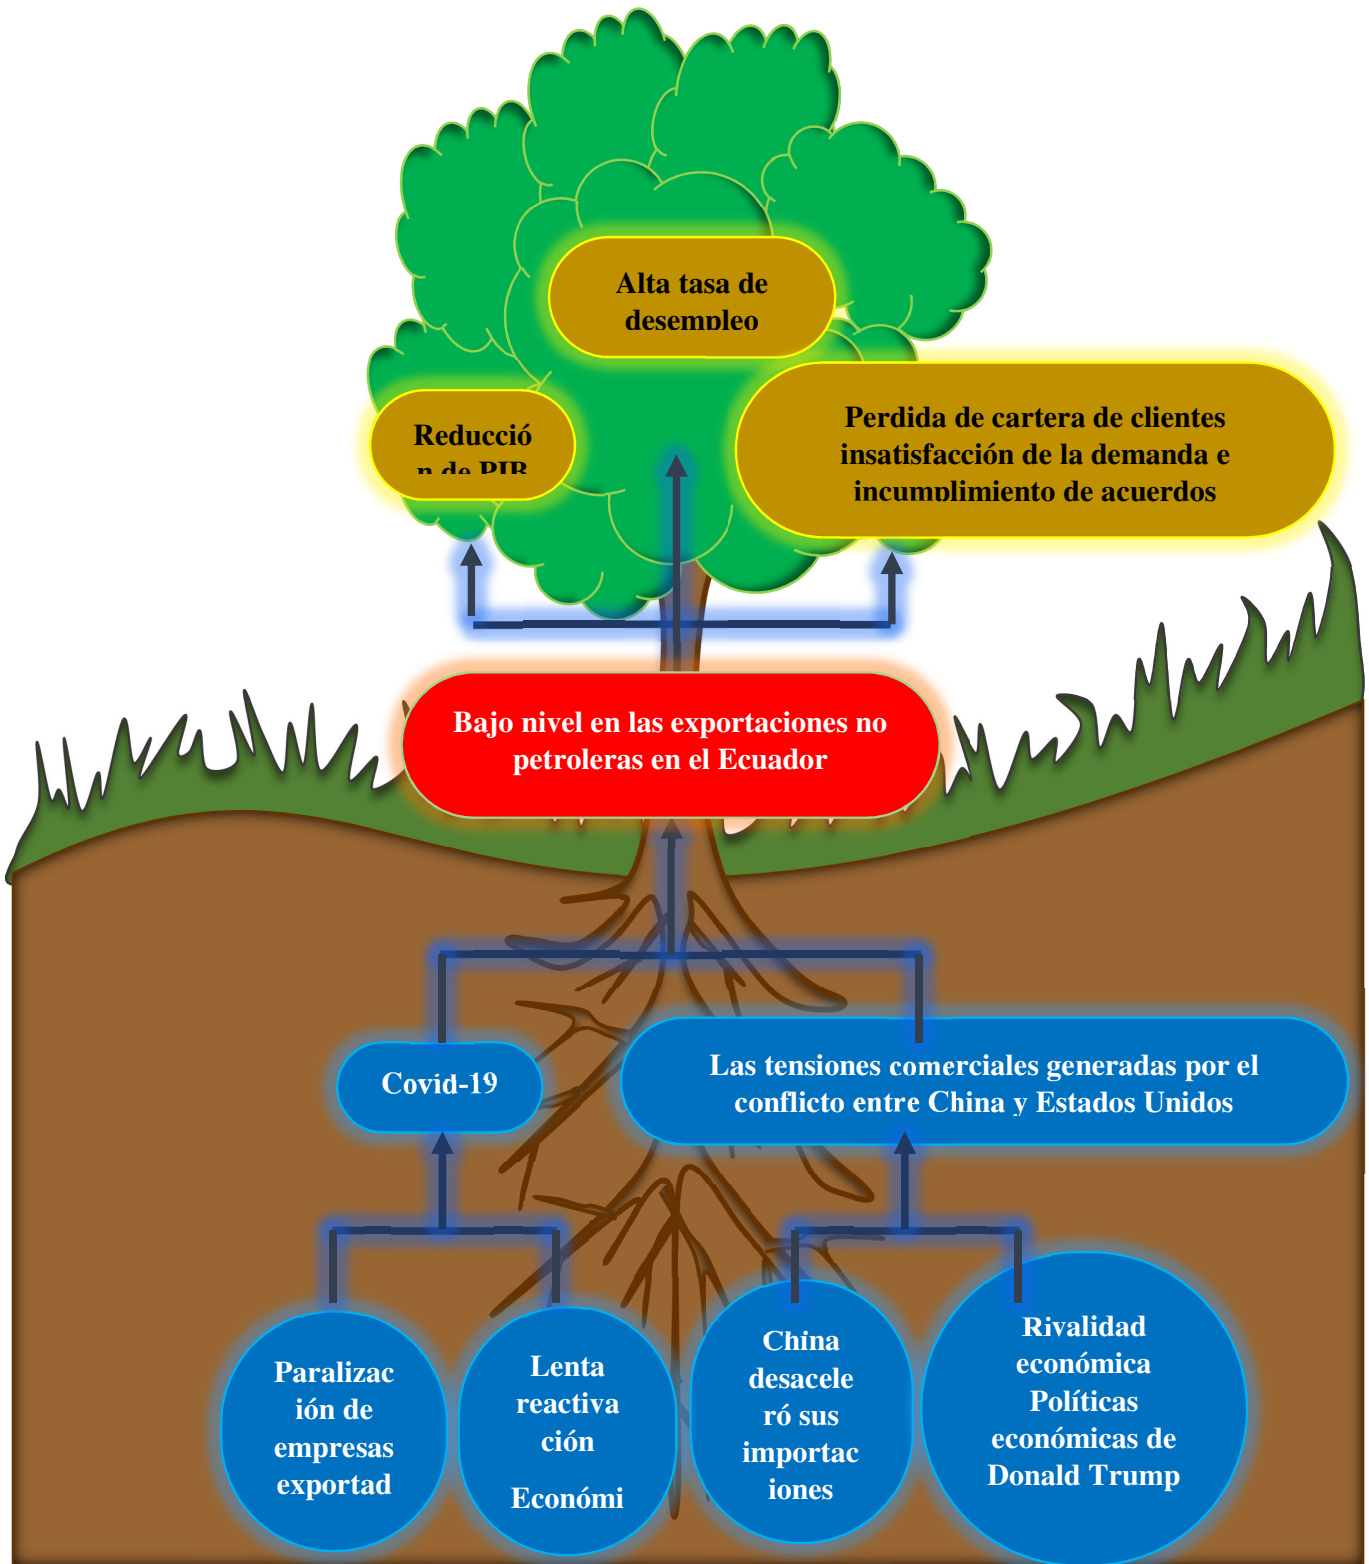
Alta tasa de desempleo

Reducción de PIB

Perdida de cartera de clientes insatisfacción de la demanda e incumplimiento de acuerdos

Bajo nivel en las exportaciones no petroleras en el Ecuador

Covid-19

Las tensiones comerciales generadas por el conflicto entre China y Estados Unidos

Paralización de empresas exportad

Lenta reactivación

Económi

China desaceleró sus importaciones

Rivalidad económica Políticas económicas de Donald Trump